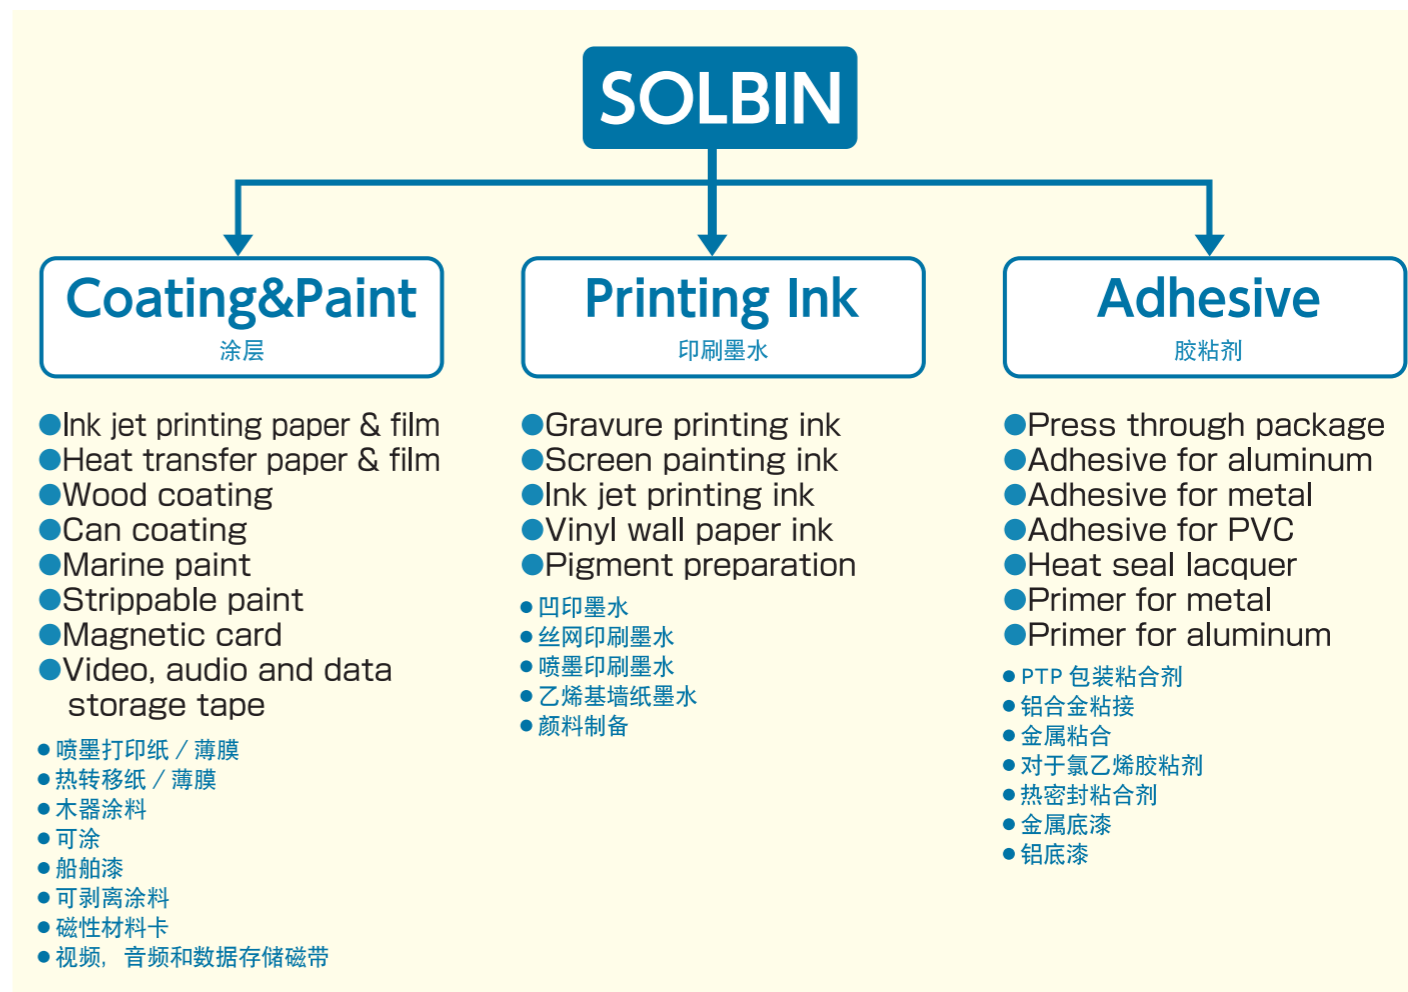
SOLBIN

Coating&Paint
涂层

●Ink jet printing paper & film
●Heat transfer paper & film
●Wood coating
●Can coating
●Marine paint
●Strippable paint
●Magnetic card
●Video, audio and data storage tape

●喷墨打印纸 / 薄膜
●热转移纸 / 薄膜
●木器涂料
●可涂
●船舶漆
●可剥离涂料
●磁性材料卡
●视频, 音频和数据存储磁带

Printing Ink
印刷墨水

●Gravure printing ink
●Screen painting ink
●Ink jet printing ink
●Vinyl wall paper ink
●Pigment preparation

●凹印墨水
●丝网印刷墨水
●喷墨印刷墨水
●乙烯基墙纸墨水
●颜料制备

Adhesive
胶粘剂

●Press through package
●Adhesive for aluminum
●Adhesive for metal
●Adhesive for PVC
●Heat seal lacquer
●Primer for metal
●Primer for aluminum

●PTP 包装粘合剂
●铝合金粘接
●金属粘合
●对于氯乙烯胶粘剂
●热密封粘合剂
●金属底漆
●铝底漆